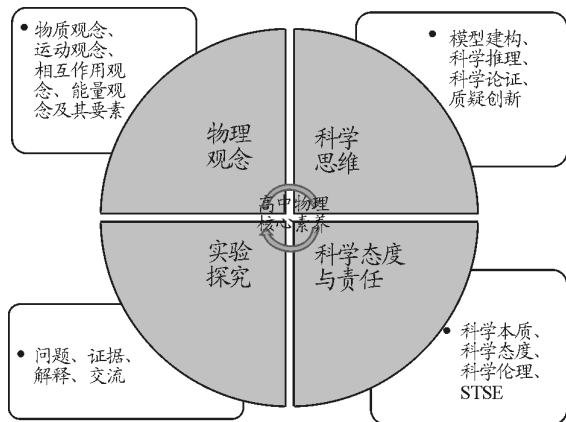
• 物质观念、运动观念、相互作用观念、能量观念及其要素

• 模型建构、科学推理、科学论证、质疑创新

物理观念

科学思维

高中物理核心素养

实验探究

科学态度与责任

• 问题、证据、解释、交流

• 科学本质、科学态度、科学伦理、STSE